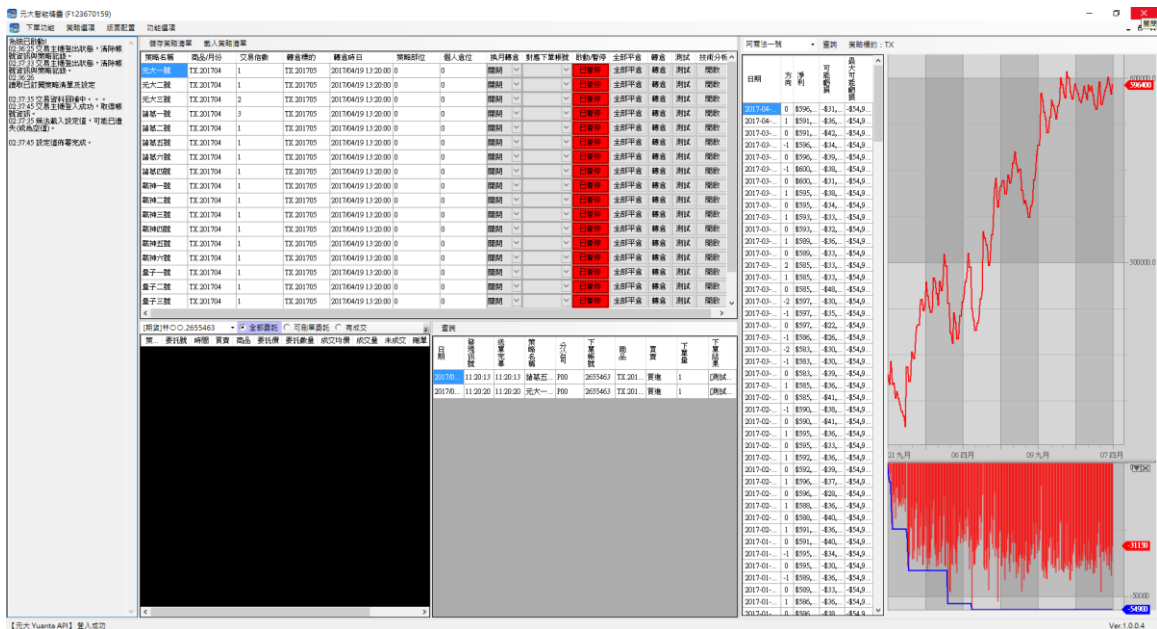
元大智能操盤 (F123670159)

下單功能 策略選項 版面配置 功能選項

系統已開啟!
02:36:25 交易主機登出狀態，清除帳號資訊與策略記錄。
02:37:33 交易主機登出狀態，清除帳號資訊與策略記錄。
02:36:26
讀取已訂閱策略清單及設定
02:37:35 交易資料回補中。。。
02:37:45 交易主機登入成功，取得帳號資訊。
02:37:35 無法載入設定值，可能已遺失(或為空值)。
02:37:45 設定值佈署完成。

儲存策略清單 載入策略清單

| 策略名稱 | 商品/月份 | 交易倍數 | 轉換標的 | 轉換時日 | 策略部位 | 個人倉位 | 換月轉倉 | 對應下單帳號 | 啟動/暫停 | 全部平倉 | 轉倉 | 測試 | 技術分析 |
|---|---|---|---|---|---|---|---|---|---|---|---|---|---|
| 元大一號 | TX 201704 | 1 | TX 201705 | 2017/04/19 13:20:00 | 0 | 0 | 關閉 | | 已暫停 | 全部平倉 | 轉倉 | 測試 | 開啟 |
| 元大二號 | TX 201704 | 1 | TX 201705 | 2017/04/19 13:20:00 | 0 | 0 | 關閉 | | 已暫停 | 全部平倉 | 轉倉 | 測試 | 開啟 |
| 元大三號 | TX 201704 | 2 | TX 201705 | 2017/04/19 13:20:00 | 0 | 0 | 關閉 | | 已暫停 | 全部平倉 | 轉倉 | 測試 | 開啟 |
| 諸葛一號 | TX 201704 | 3 | TX 201705 | 2017/04/19 13:20:00 | 0 | 0 | 關閉 | | 已暫停 | 全部平倉 | 轉倉 | 測試 | 開啟 |
| 諸葛二號 | TX 201704 | 1 | TX 201705 | 2017/04/19 13:20:00 | 0 | 0 | 關閉 | | 已暫停 | 全部平倉 | 轉倉 | 測試 | 開啟 |
| 諸葛三號 | TX 201704 | 1 | TX 201705 | 2017/04/19 13:20:00 | 0 | 0 | 關閉 | | 已暫停 | 全部平倉 | 轉倉 | 測試 | 開啟 |
| 諸葛六號 | TX 201704 | 1 | TX 201705 | 2017/04/19 13:20:00 | 0 | 0 | 關閉 | | 已暫停 | 全部平倉 | 轉倉 | 測試 | 開啟 |
| 諸葛四號 | TX 201704 | 1 | TX 201705 | 2017/04/19 13:20:00 | 0 | 0 | 關閉 | | 已暫停 | 全部平倉 | 轉倉 | 測試 | 開啟 |
| 戰神一號 | TX 201704 | 1 | TX 201705 | 2017/04/19 13:20:00 | 0 | 0 | 關閉 | | 已暫停 | 全部平倉 | 轉倉 | 測試 | 開啟 |
| 戰神二號 | TX 201704 | 1 | TX 201705 | 2017/04/19 13:20:00 | 0 | 0 | 關閉 | | 已暫停 | 全部平倉 | 轉倉 | 測試 | 開啟 |
| 戰神三號 | TX 201704 | 1 | TX 201705 | 2017/04/19 13:20:00 | 0 | 0 | 關閉 | | 已暫停 | 全部平倉 | 轉倉 | 測試 | 開啟 |
| 戰神四號 | TX 201704 | 1 | TX 201705 | 2017/04/19 13:20:00 | 0 | 0 | 關閉 | | 已暫停 | 全部平倉 | 轉倉 | 測試 | 開啟 |
| 戰神五號 | TX 201704 | 1 | TX 201705 | 2017/04/19 13:20:00 | 0 | 0 | 關閉 | | 已暫停 | 全部平倉 | 轉倉 | 測試 | 開啟 |
| 戰神六號 | TX 201704 | 1 | TX 201705 | 2017/04/19 13:20:00 | 0 | 0 | 關閉 | | 已暫停 | 全部平倉 | 轉倉 | 測試 | 開啟 |
| 量子一號 | TX 201704 | 1 | TX 201705 | 2017/04/19 13:20:00 | 0 | 0 | 關閉 | | 已暫停 | 全部平倉 | 轉倉 | 測試 | 開啟 |
| 量子二號 | TX 201704 | 1 | TX 201705 | 2017/04/19 13:20:00 | 0 | 0 | 關閉 | | 已暫停 | 全部平倉 | 轉倉 | 測試 | 開啟 |
| 量子三號 | TX 201704 | 1 | TX 201705 | 2017/04/19 13:20:00 | 0 | 0 | 關閉 | | 已暫停 | 全部平倉 | 轉倉 | 測試 | 開啟 |

[期貨]F000.2655463 全部委託 可刪單委託 有成交

| 策... | 委託號 | 時間 | 買賣 | 商品 | 委託價 | 委託數量 | 成交均價 | 成交量 | 未成交 | 備單 |
|---|---|---|---|---|---|---|---|---|---|---|

查詢

| 日期 | 發送訊號 | 送單完畢 | 策略名稱 | 分公司 | 下單帳號 | 商品 | 買賣 | 下單量 | 下單結果 |
|---|---|---|---|---|---|---|---|---|---|
| 2017/0... | 11:20:13 | 11:20:13 | 諸葛五... | F00 | 2655463 | TX 201... | 買進 | 1 | [測試... |
| 2017/0... | 11:20:20 | 11:20:20 | 元大一... | F00 | 2655463 | TX 201... | 買進 | 1 | [測試... |

阿爾法一號 查詢 策略標的：TX

| 日期 | 方向 | 淨利 | 可能虧損 | 最大可能虧損 |
|---|---|---|---|---|
| 2017-04-... | 0 | $596,... | -$31,... | -$54,9... |
| 2017-04-... | 1 | $591,... | -$36,... | -$54,9... |
| 2017-03-... | 0 | $591,... | -$42,... | -$54,9... |
| 2017-03-... | -1 | $596,... | -$34,... | -$54,9... |
| 2017-03-... | 0 | $596,... | -$39,... | -$54,9... |
| 2017-03-... | -1 | $600,... | -$38,... | -$54,9... |
| 2017-03-... | 0 | $600,... | -$31,... | -$54,9... |
| 2017-03-... | 1 | $595,... | -$38,... | -$54,9... |
| 2017-03-... | 0 | $595,... | -$34,... | -$54,9... |
| 2017-03-... | 1 | $593,... | -$33,... | -$54,9... |
| 2017-03-... | 0 | $593,... | -$32,... | -$54,9... |
| 2017-03-... | 1 | $589,... | -$36,... | -$54,9... |
| 2017-03-... | 0 | $589,... | -$33,... | -$54,9... |
| 2017-03-... | 2 | $585,... | -$33,... | -$54,9... |
| 2017-03-... | 1 | $585,... | -$33,... | -$54,9... |
| 2017-03-... | 0 | $585,... | -$48,... | -$54,9... |
| 2017-03-... | -2 | $597,... | -$30,... | -$54,9... |
| 2017-03-... | -1 | $597,... | -$35,... | -$54,9... |
| 2017-03-... | 0 | $597,... | -$22,... | -$54,9... |
| 2017-03-... | -1 | $586,... | -$26,... | -$54,9... |
| 2017-03-... | -2 | $583,... | -$30,... | -$54,9... |
| 2017-03-... | -1 | $583,... | -$30,... | -$54,9... |
| 2017-03-... | 0 | $583,... | -$39,... | -$54,9... |
| 2017-03-... | 1 | $585,... | -$36,... | -$54,9... |
| 2017-02-... | 0 | $585,... | -$41,... | -$54,9... |
| 2017-02-... | 1 | $590,... | -$38,... | -$54,9... |
| 2017-02-... | 0 | $590,... | -$41,... | -$54,9... |
| 2017-02-... | 1 | $595,... | -$36,... | -$54,9... |
| 2017-02-... | 0 | $595,... | -$33,... | -$54,9... |
| 2017-02-... | 1 | $592,... | -$36,... | -$54,9... |
| 2017-02-... | 0 | $592,... | -$39,... | -$54,9... |
| 2017-02-... | 1 | $596,... | -$37,... | -$54,9... |
| 2017-02-... | 0 | $596,... | -$28,... | -$54,9... |
| 2017-02-... | 1 | $588,... | -$36,... | -$54,9... |
| 2017-02-... | 0 | $588,... | -$40,... | -$54,9... |
| 2017-02-... | 1 | $591,... | -$36,... | -$54,9... |
| 2017-01-... | 0 | $591,... | -$40,... | -$54,9... |
| 2017-01-... | -1 | $595,... | -$34,... | -$54,9... |
| 2017-01-... | 0 | $595,... | -$30,... | -$54,9... |
| 2017-01-... | -1 | $589,... | -$36,... | -$54,9... |
| 2017-01-... | 0 | $589,... | -$33,... | -$54,9... |
| 2017-01-... | 1 | $589,... | -$36,... | -$54,9... |

596400
500000.0
21 九月 06 四月 09 九月 07 四月
-31130
-50000
-54900

【元大 Yuanta API】登入成功
Ver.1.0.0.4